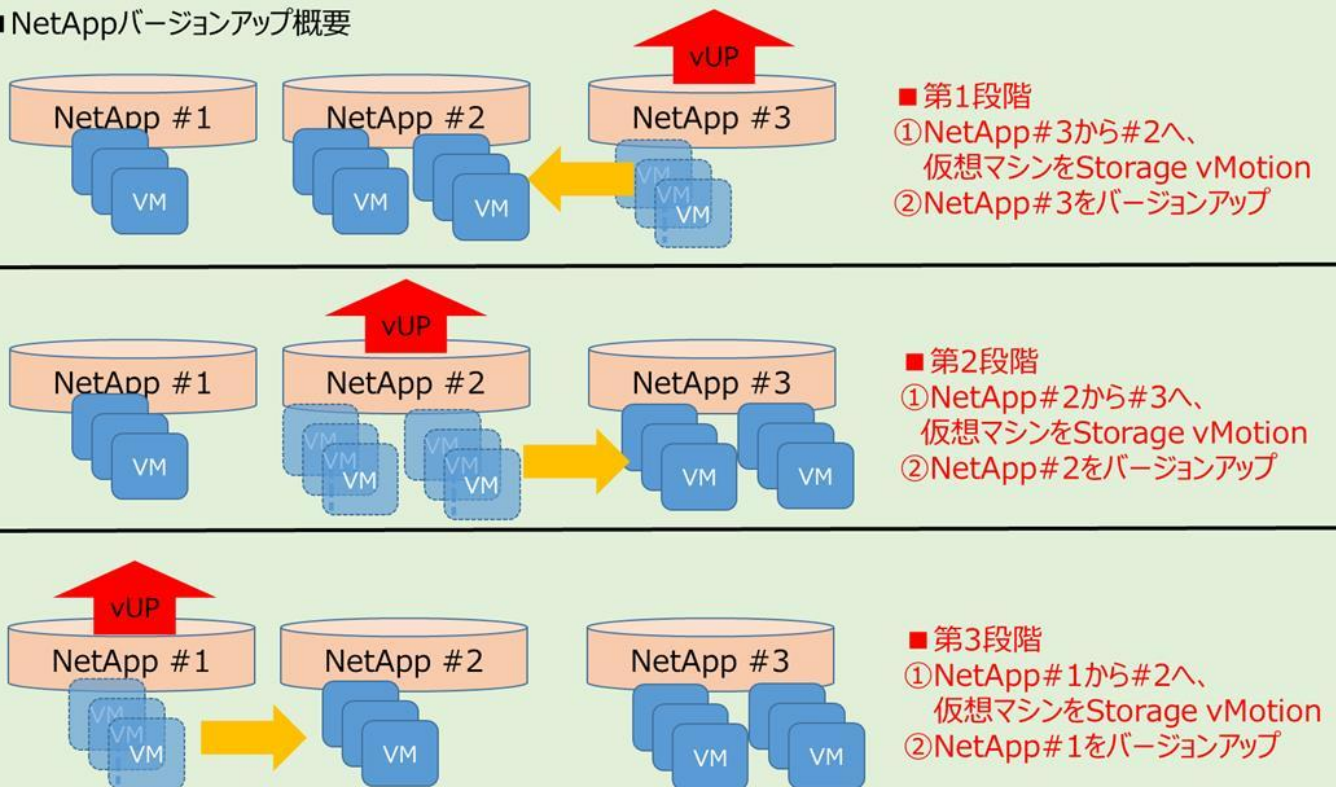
■NetAppバージョンアップ概要

vUP

NetApp #1
VM

NetApp #2
VM
VM

NetApp #3
VM
VM
VM

■第1段階
①NetApp#3から#2へ、仮想マシンをStorage vMotion
②NetApp#3をバージョンアップ

vUP

NetApp #1
VM

NetApp #2
VM
VM
VM
VM

NetApp #3
VM
VM

■第2段階
①NetApp#2から#3へ、仮想マシンをStorage vMotion
②NetApp#2をバージョンアップ

vUP

NetApp #1
VM
VM
VM

NetApp #2
VM

NetApp #3
VM
VM

■第3段階
①NetApp#1から#2へ、仮想マシンをStorage vMotion
②NetApp#1をバージョンアップ